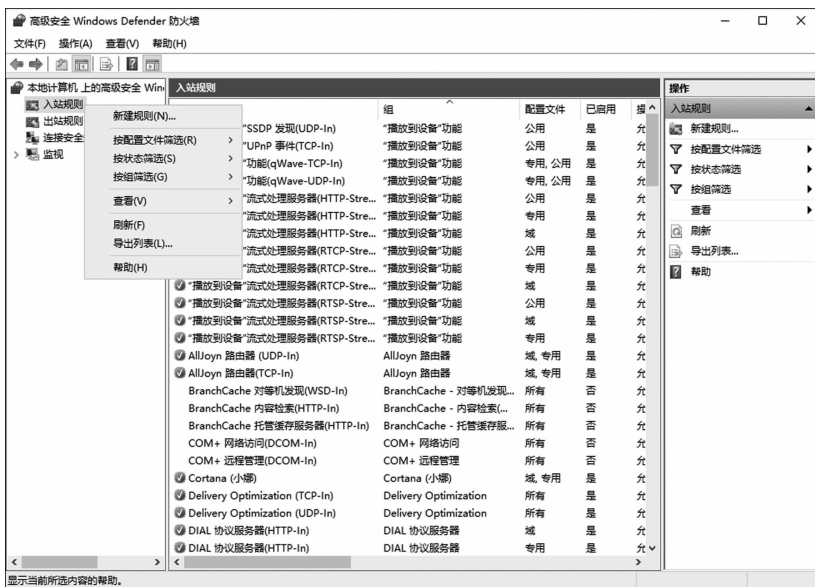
高级安全 Windows Defender 防火墙

文件(F) 操作(A) 查看(V) 帮助(H)

本地计算机 上的高级安全 Win
入站规则
出站规则
连接安全
监视

新建规则(N)...
按配置文件筛选(R)
按状态筛选(S)
按组筛选(G)
查看(V)
刷新(F)
导出列表(L)...
帮助(H)

入站规则

| | 组 | 配置文件 | 已启用 | 操 |
|---|---|---|---|---|
| "SSDP 发现(UDP-In) | "播放到设备"功能 | 公用 | 是 | 允 |
| "UPnP 事件(TCP-In) | "播放到设备"功能 | 公用 | 是 | 允 |
| "功能(qWave-TCP-In) | "播放到设备"功能 | 专用, 公用 | 是 | 允 |
| "功能(qWave-UDP-In) | "播放到设备"功能 | 专用, 公用 | 是 | 允 |
| "流式处理服务器(HTTP-Stre... | "播放到设备"功能 | 公用 | 是 | 允 |
| "流式处理服务器(HTTP-Stre... | "播放到设备"功能 | 专用 | 是 | 允 |
| "流式处理服务器(HTTP-Stre... | "播放到设备"功能 | 域 | 是 | 允 |
| "流式处理服务器(RTCP-Stre... | "播放到设备"功能 | 公用 | 是 | 允 |
| "流式处理服务器(RTCP-Stre... | "播放到设备"功能 | 专用 | 是 | 允 |
| "播放到设备"流式处理服务器(RTCP-Stre... | "播放到设备"功能 | 域 | 是 | 允 |
| "播放到设备"流式处理服务器(RTSP-Stre... | "播放到设备"功能 | 公用 | 是 | 允 |
| "播放到设备"流式处理服务器(RTSP-Stre... | "播放到设备"功能 | 域 | 是 | 允 |
| "播放到设备"流式处理服务器(RTSP-Stre... | "播放到设备"功能 | 专用 | 是 | 允 |
| AllJoyn 路由器 (UDP-In) | AllJoyn 路由器 | 域, 专用 | 是 | 允 |
| AllJoyn 路由器(TCP-In) | AllJoyn 路由器 | 域, 专用 | 是 | 允 |
| BranchCache 对等机发现(WSD-In) | BranchCache - 对等机发现... | 所有 | 否 | 允 |
| BranchCache 内容检索(HTTP-In) | BranchCache - 内容检索(... | 所有 | 否 | 允 |
| BranchCache 托管缓存服务器(HTTP-In) | BranchCache - 托管缓存服... | 所有 | 否 | 允 |
| COM+ 网络访问(DCOM-In) | COM+ 网络访问 | 所有 | 否 | 允 |
| COM+ 远程管理(DCOM-In) | COM+ 远程管理 | 所有 | 否 | 允 |
| Cortana (小娜) | Cortana (小娜) | 域, 专用 | 是 | 允 |
| Delivery Optimization (TCP-In) | Delivery Optimization | 所有 | 是 | 允 |
| Delivery Optimization (UDP-In) | Delivery Optimization | 所有 | 是 | 允 |
| DIAL 协议服务器(HTTP-In) | DIAL 协议服务器 | 域 | 是 | 允 |
| DIAL 协议服务器(HTTP-In) | DIAL 协议服务器 | 专用 | 是 | 允 |

操作
入站规则
新建规则...
按配置文件筛选
按状态筛选
按组筛选
查看
刷新
导出列表...
帮助

显示当前所选内容的帮助。